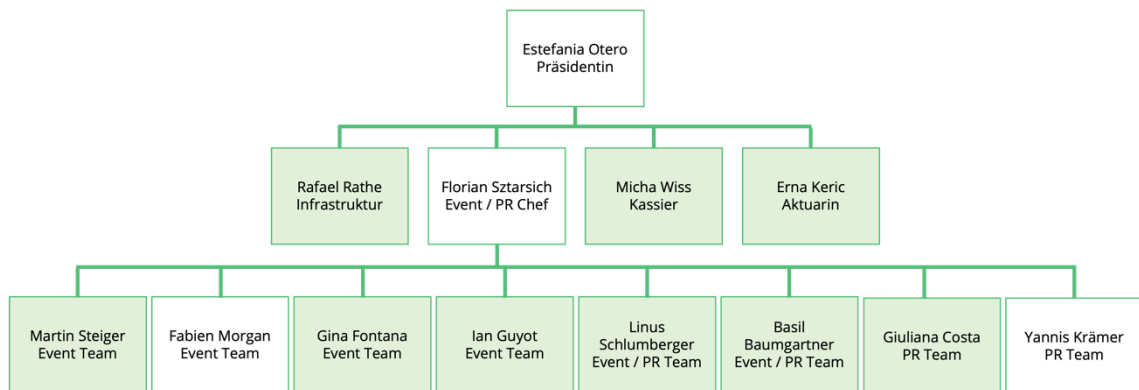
Estefania Otero
Präsidentin

Rafael Rathe
Infrastruktur

Florian Sztarsich
Event / PR Chef

Micha Wiss
Kassier

Erna Keric
Aktuarin

Martin Steiger
Event Team

Fabien Morgan
Event Team

Gina Fontana
Event Team

Ian Guyot
Event Team

Linus
Schlumberger
Event / PR Team

Basil
Baumgartner
Event / PR Team

Giuliana Costa
PR Team

Yannis Krämer
PR Team